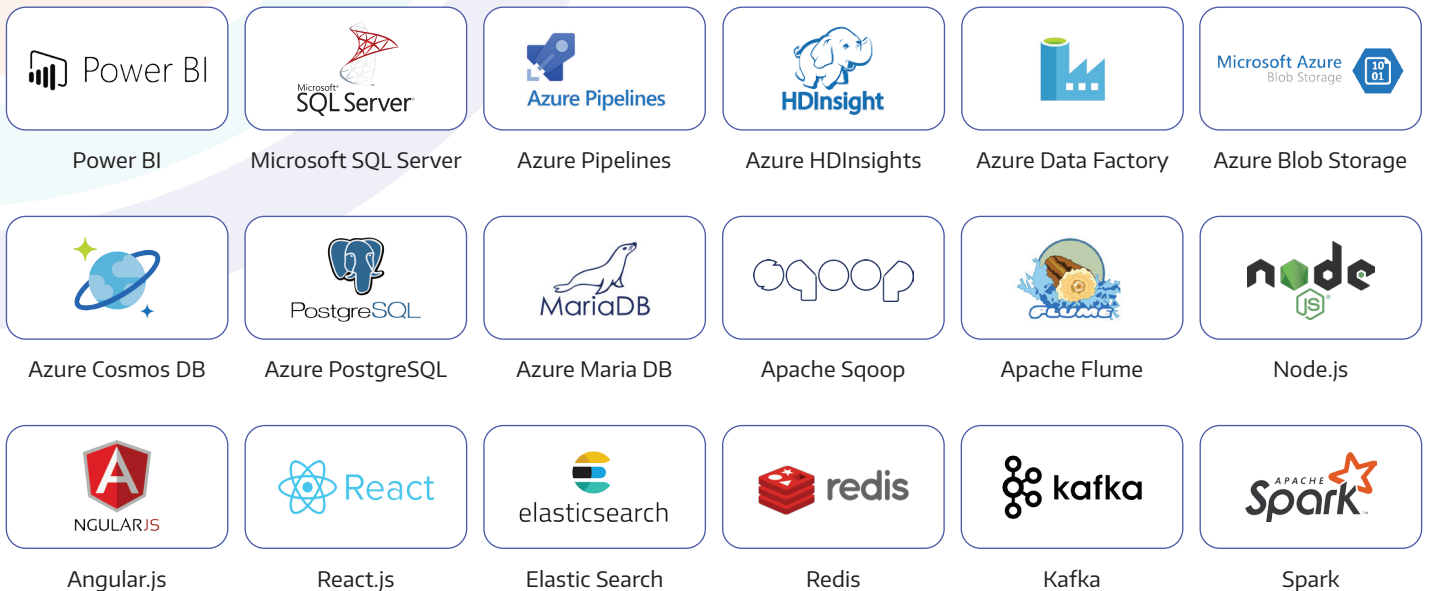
Power BI
Power BI

Microsoft SQL Server
Microsoft SQL Server

Azure Pipelines
Azure Pipelines

HDInsight
Azure HDInsights

Azure Data Factory

Microsoft Azure Blob Storage 10 01
Azure Blob Storage

Azure Cosmos DB

PostgreSQL
Azure PostgreSQL

MariaDB
Azure Maria DB

sqoop
Apache Sqoop

FLUME
Apache Flume

node JS
Node.js

A NGULARJS
Angular.js

React
React.js

elasticsearch
Elastic Search

redis
Redis

kafka
Kafka

APACHE Spark
Spark